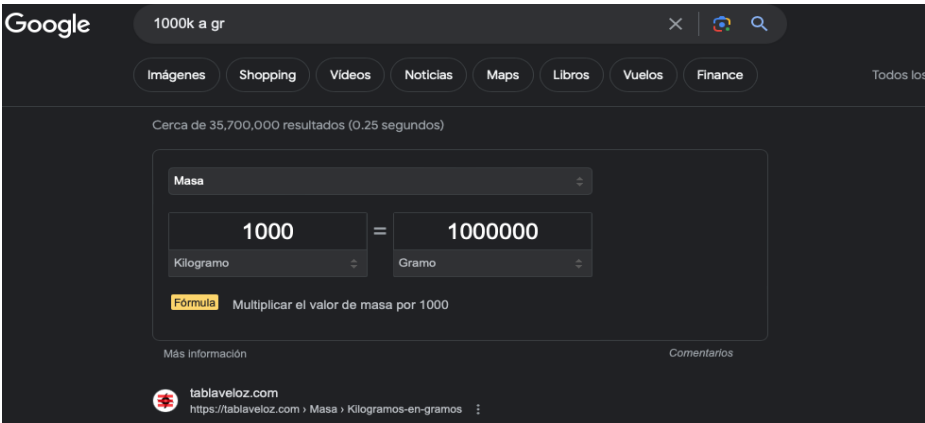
Google

1000k a gr

Imágenes Shopping Videos Noticias Maps Libros Vuelos Finance Todos los

Cerca de 35,700,000 resultados (0.25 segundos)

Masa

1000 = 1000000

Kilogramo Gramo

Fórmula Multiplicar el valor de masa por 1000

Más información Comentarios

tablaveloz.com
https://tablaveloz.com › Masa › Kilogramos-en-gramos